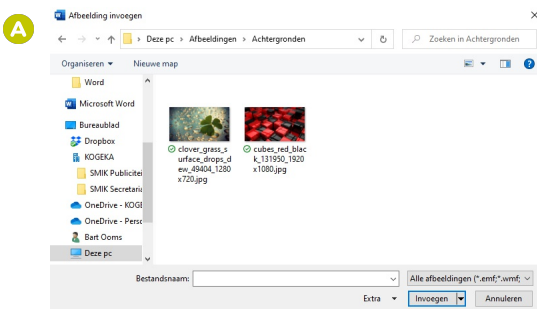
A

Afbeelding invoegen

×

> Deze pc > Afbeeldingen > Achtergronden

Zoeken in Achtergronden

Organiseren ▾

Nieuwe map

Word

Microsoft Word

Bureaublad

Dropbox

KOGEKA

SMIK Publicitei

SMIK Secretaria

OneDrive - KOGE

OneDrive - Perso

Bart Ooms

Deze pc

clover_grass_surface_drops_dew_49404_1280x720.jpg

cubes_red_black_131950_1920x1080.jpg

Bestandsnaam:

Alle afbeeldingen (*.emf;*.wmf;

Extra ▾

Invoegen

Annuleren